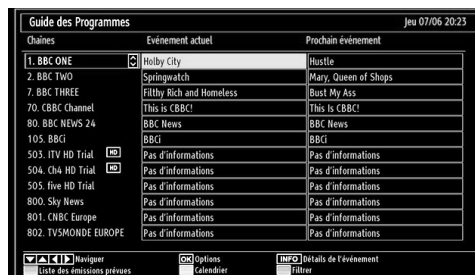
Guide des Programmes

Jeu 07/06 20:23

| Chaînes | Evénement actuel | Prochain événement |
|---|---|---|
| 1. BBC ONE | Holby City | Hustle |
| 2. BBC TWO | Springwatch | Mary, Queen of Shops |
| 7. BBC THREE | Filthy Rich and Homeless | Bust My Ass |
| 70. CBBC Channel | This is CBBC! | This Is CBBC! |
| 80. BBC NEWS 24 | BBC News | BBC News |
| 105. BBCi | BBCi | BBCi |
| 503. ITV HD Trial HD | Pas d'informations | Pas d'informations |
| 504. Ch4 HD Trial HD | Pas d'informations | Pas d'informations |
| 505. five HD Trial | Pas d'informations | Pas d'informations |
| 800. Sky News | Pas d'informations | Pas d'informations |
| 801. CNBC Europe | Pas d'informations | Pas d'informations |
| 802. TV5MONDE EUROPE | Pas d'informations | Pas d'informations |

Naviguer
Liste des émissions prévues
OK Options
Calendrier
INFO Détails de l'événement
Filtrer